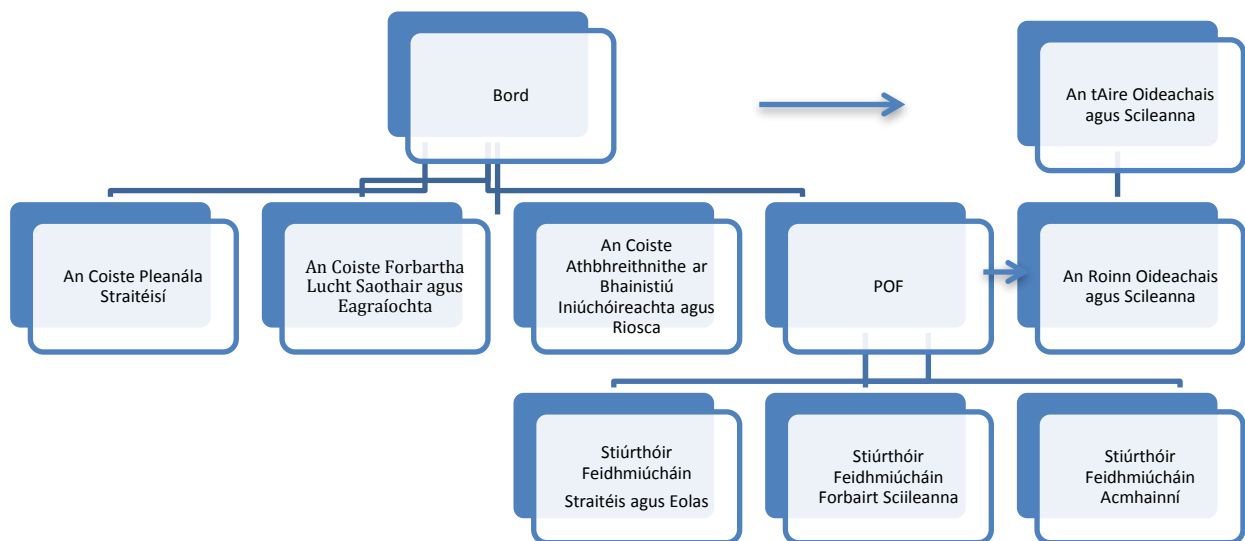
Bord

An tAire Oideachais agus Scileanna

An Coiste Pleanála Straitéisí

An Coiste Forbartha Lucht Saothair agus Eagraíochta

An Coiste Athbhreithnithe ar Bhainistiú Iniúchóireachta agus Riosca

POF

An Roinn Oideachais agus Scileanna

Stiúrthóir Feidhmiúcháin

Straitéis agus Eolas

Stiúrthóir Feidhmiúcháin Forbairt Sciileanna

Stiúrthóir Feidhmiúcháin Acmhainní